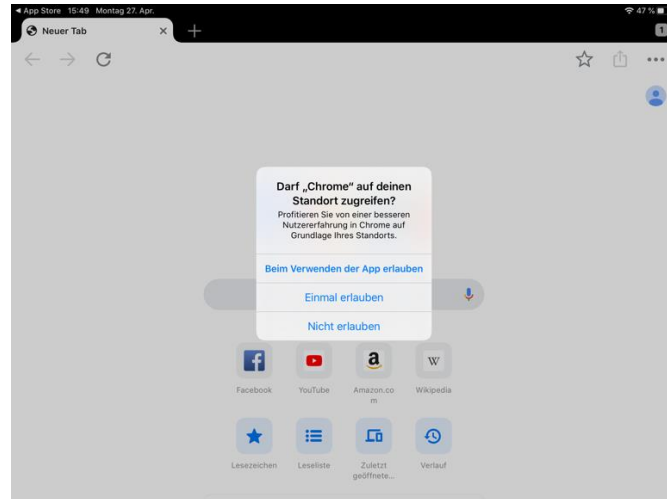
◂ App Store 15:49 Montag 27. Apr.
47 %
Neuer Tab
×
+
1

Darf „Chrome" auf deinen Standort zugreifen?
Profitieren Sie von einer besseren Nutzererfahrung in Chrome auf Grundlage Ihres Standorts.

Beim Verwenden der App erlauben
Einmal erlauben
Nicht erlauben

f
a
W
Facebook
YouTube
Amazon.com
Wikipedia

Lesezeichen
Leseliste
Zuletzt geöffnete...
Verlauf